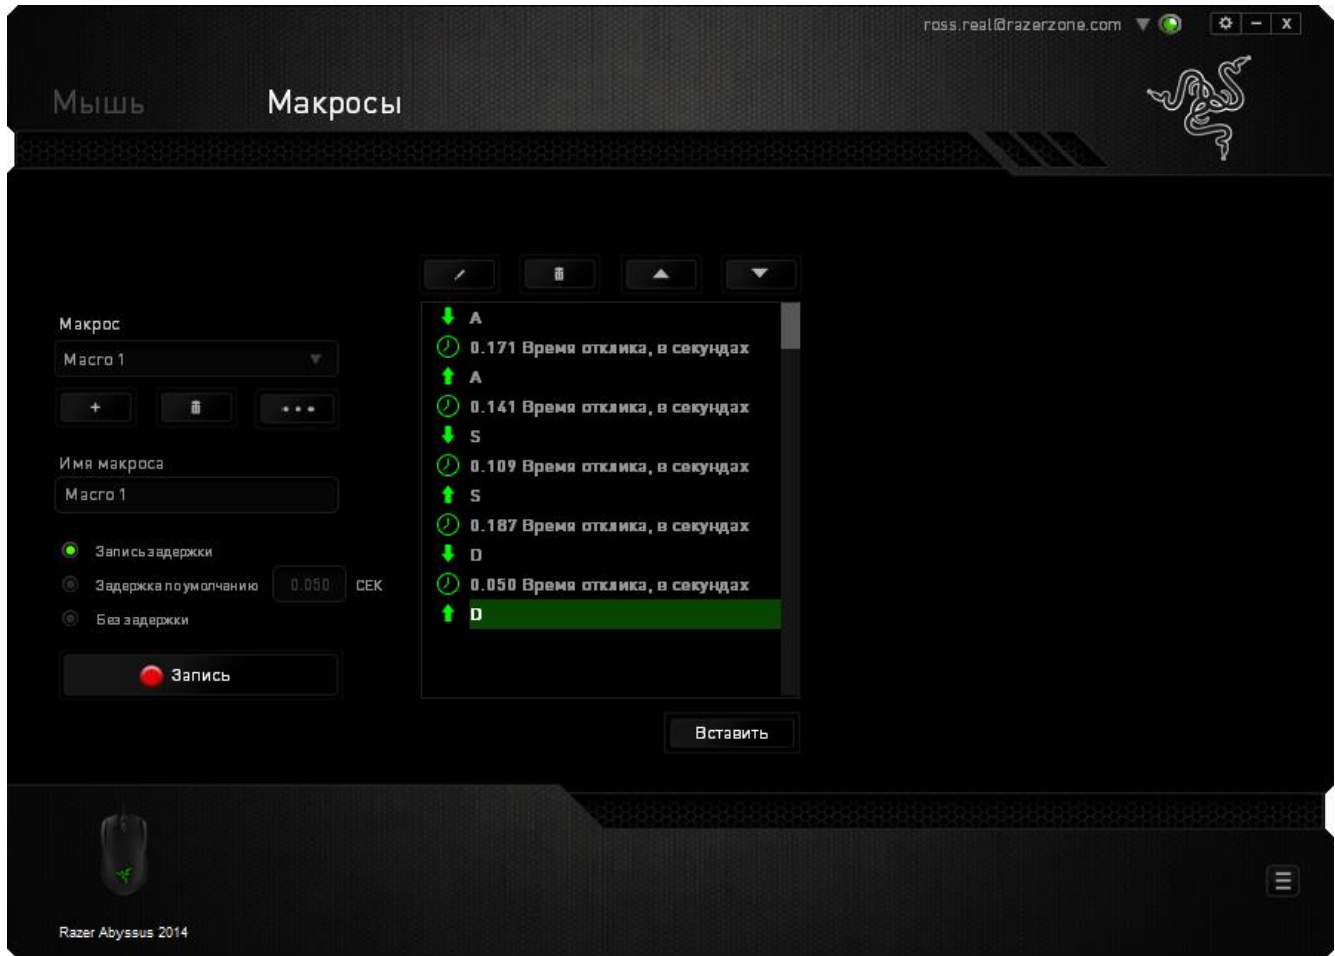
ross.real@razerzone.com

Мышь Макросы

Макрос
Macro 1
+ • • •

Имя макроса
Macro 1

Запись задержки
Задержка по умолчанию 0.050 СЕК
Без задержки

Запись

A
0.171 Время отклика, в секундах
A
0.141 Время отклика, в секундах
S
0.109 Время отклика, в секундах
S
0.187 Время отклика, в секундах
D
0.050 Время отклика, в секундах
D

Вставить

Razer Abyssus 2014